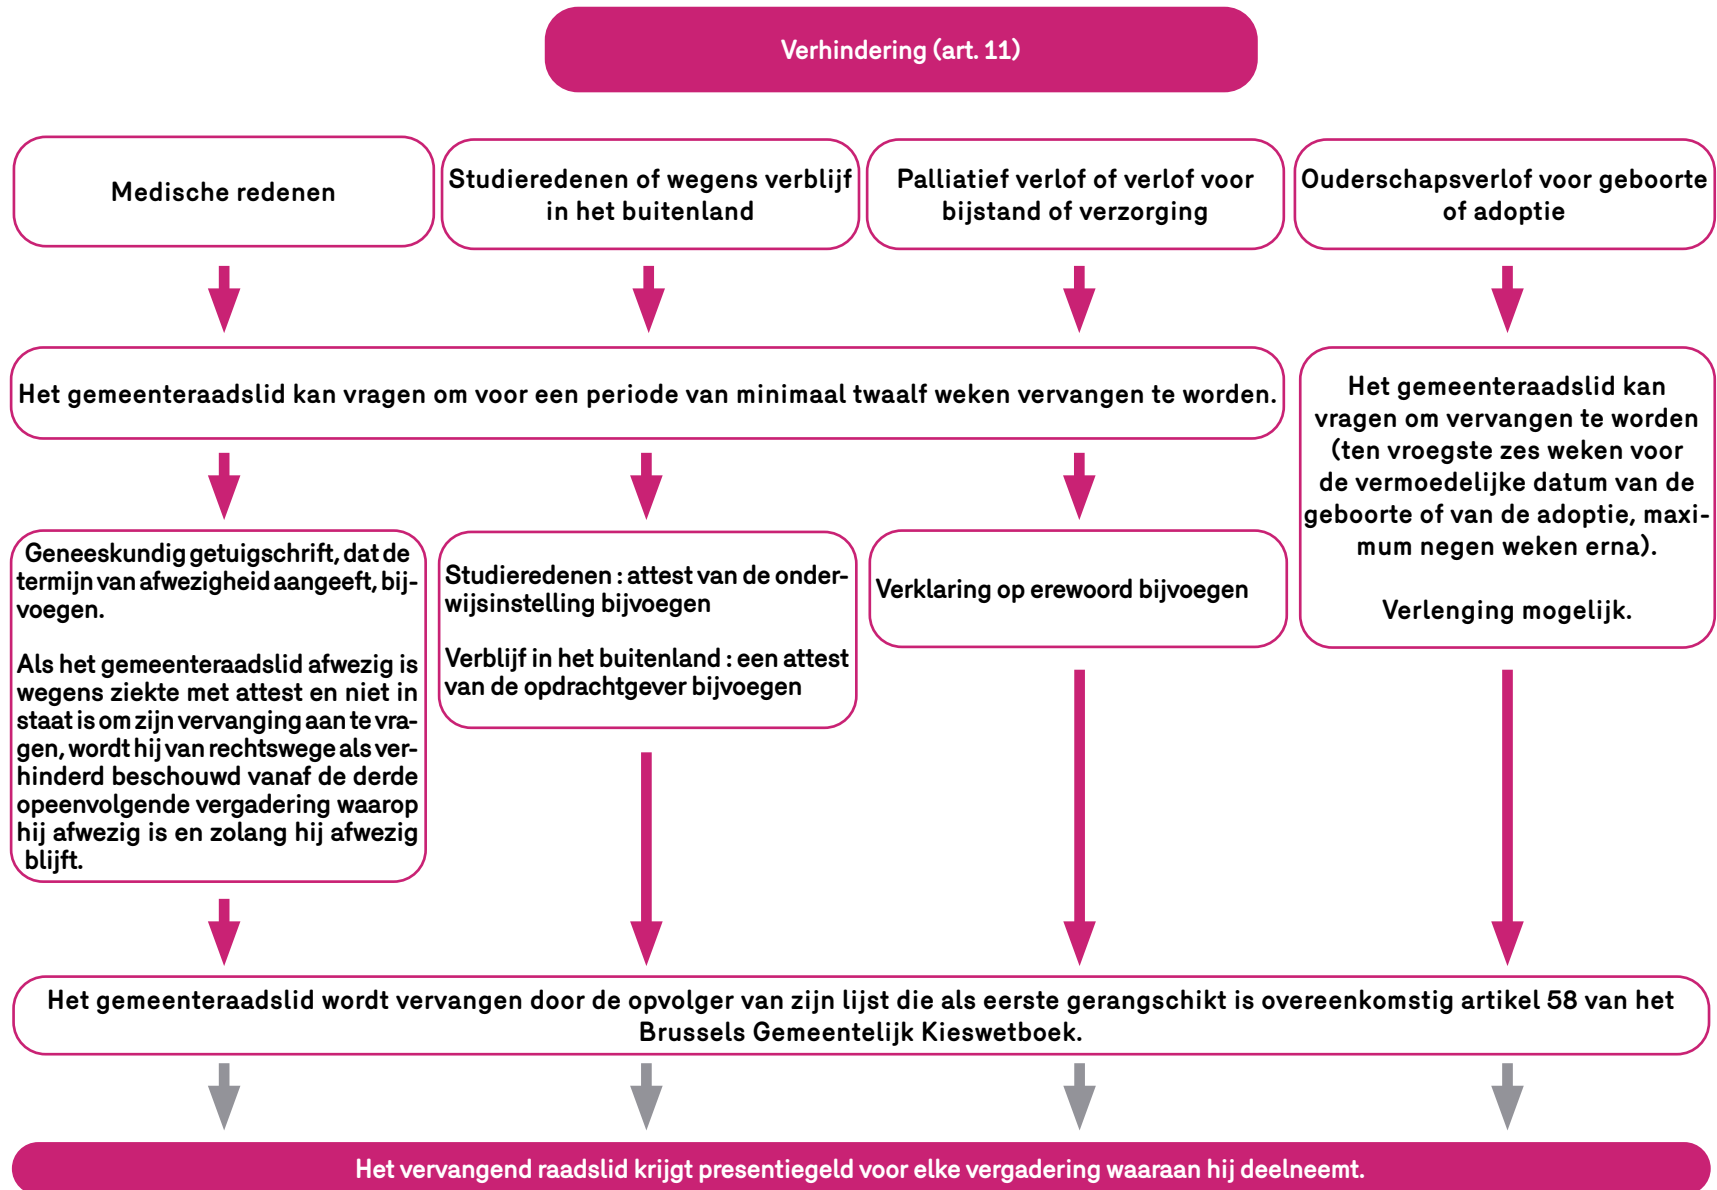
Verhindering (art. 11)

Medische redenen

Studieredenen of wegens verblijf in het buitenland

Palliatief verlof of verlof voor bijstand of verzorging

Ouderschapsverlof voor geboorte of adoptie

Het gemeenteraadslid kan vragen om voor een periode van minimaal twaalf weken vervangen te worden.

Het gemeenteraadslid kan vragen om vervangen te worden (ten vroegste zes weken voor de vermoedelijke datum van de geboorte of van de adoptie, maximum negen weken erna).

Verlenging mogelijk.

Geneeskundig getuigschrift, dat de termijn van afwezigheid aangeeft, bijvoegen.

Als het gemeenteraadslid afwezig is wegens ziekte met attest en niet in staat is om zijn vervanging aan te vragen, wordt hij van rechtswege als verhinderd beschouwd vanaf de derde opeenvolgende vergadering waarop hij afwezig is en zolang hij afwezig blijft.

Studieredenen : attest van de onderwijsinstelling bijvoegen

Verblijf in het buitenland : een attest van de opdrachtgever bijvoegen

Verklaring op erewoord bijvoegen

Het gemeenteraadslid wordt vervangen door de opvolger van zijn lijst die als eerste gerangschikt is overeenkomstig artikel 58 van het Brussels Gemeentelijk Kieswetboek.

Het vervangend raadslid krijgt presentiegeld voor elke vergadering waaraan hij deelneemt.